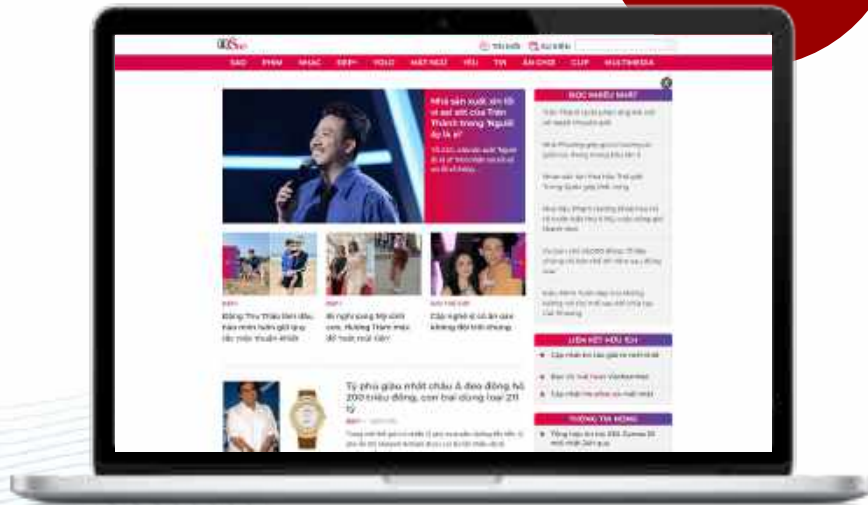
SAO PHIM NHẠC ĐẸP YOLO MẶT NGỮ YÊU TV ĂN CHƠI CLIP MULTIMEDIA

Nhà sản xuất, ân tối vì sợ sốt của Trấn Thành trong 'Người ấy là ai'

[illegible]

ĐỌC NHIỀU NHẤT

Đặng Thu Thảo đến đầu, hào môn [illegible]

Bị nghi giảng Mỹ sinh con, Hương Tràm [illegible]

Cặp nghệ sĩ có ân oan không đội trời chung

Tỷ phú giàu nhất châu Á đeo đồng hồ 200 triệu đồng, con bai dùng loại 2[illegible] tỷ

LIÊN KẾT HỮU ÍCH

THÔNG TIN HỒNG